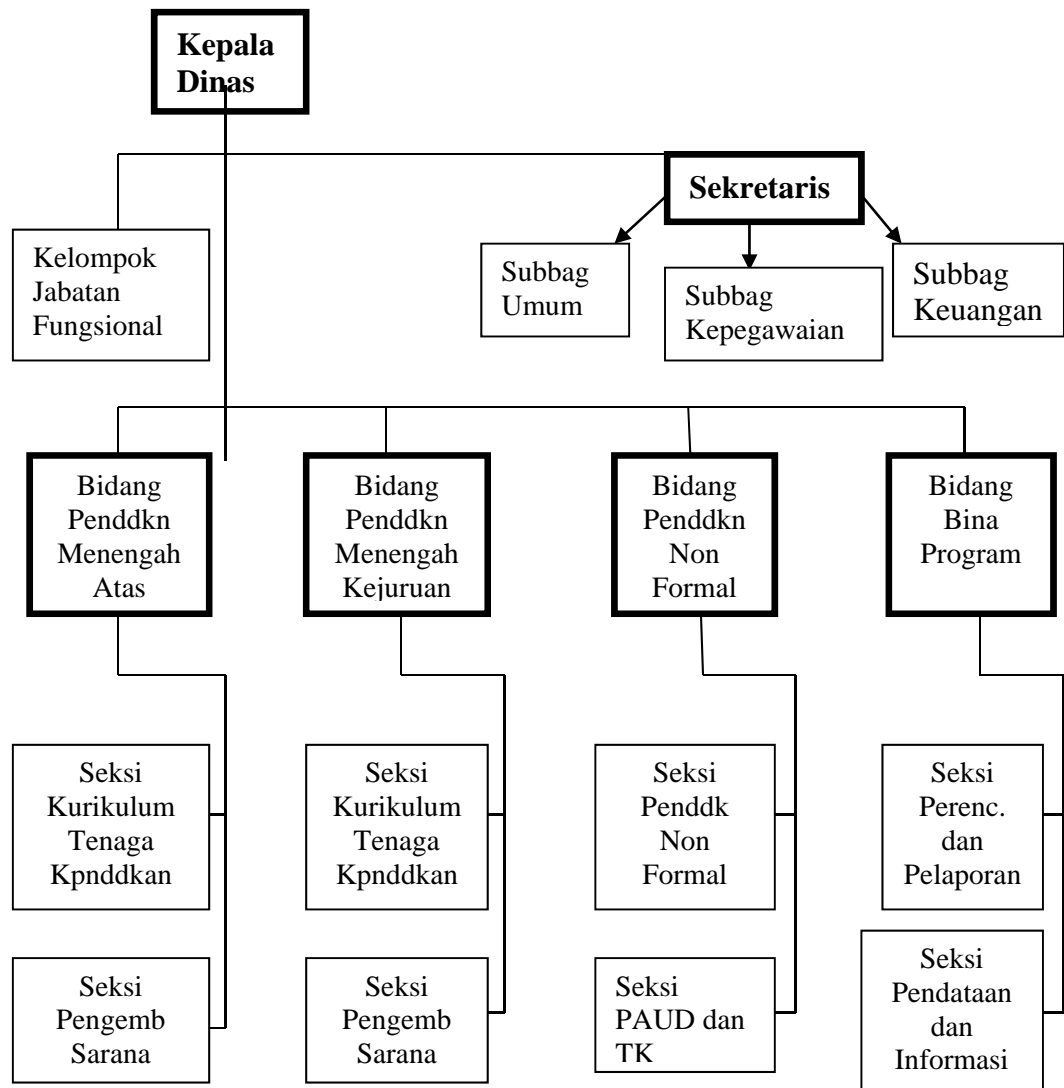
Kepala Dinas

Sekretaris

Kelompok Jabatan Fungsional

Subbag Umum

Subbag Kepegawaian

Subbag Keuangan

Bidang Penddkn Menengah Atas

Bidang Penddkn Menengah Kejuruan

Bidang Penddkn Non Formal

Bidang Bina Program

Seksi Kurikulum Tenaga Kpnddkan

Seksi Kurikulum Tenaga Kpnddkan

Seksi Penddk Non Formal

Seksi Perenc. dan Pelaporan

Seksi Pengemb Sarana

Seksi Pengemb Sarana

Seksi PAUD dan TK

Seksi Pendataan dan Informasi